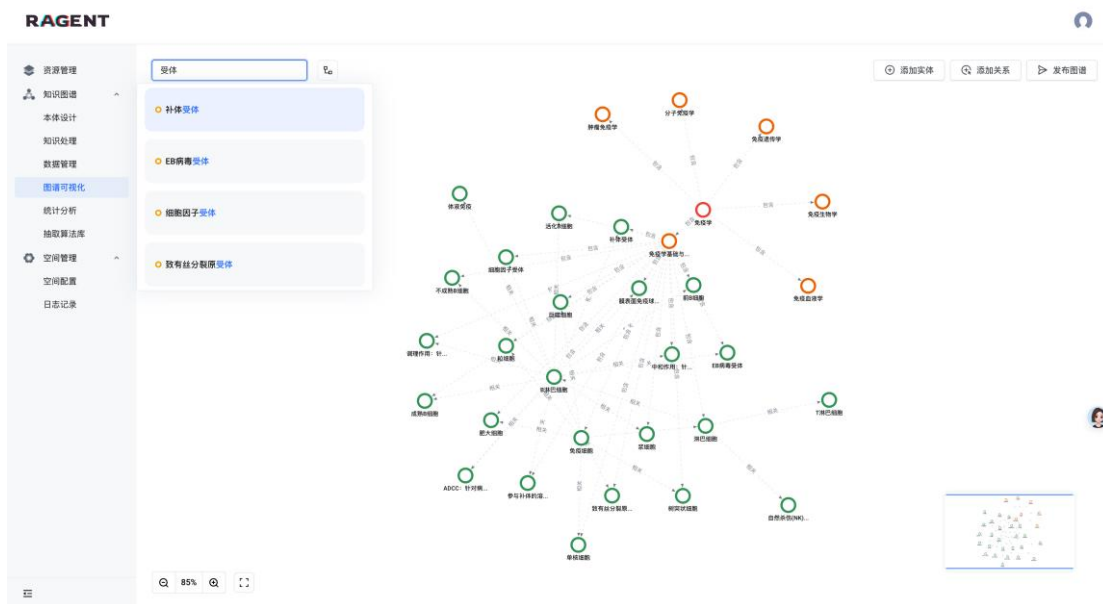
RAGENT

资源管理
知识图谱
本体设计
知识处理
数据管理
图谱可视化
统计分析
抽取算法库
空间管理
空间配置
日志记录

受体

补体受体
EB病毒受体
细胞因子受体
致有丝分裂原受体

添加实体
添加关系
发布图谱

肿瘤免疫学
分子免疫学
免疫遗传学
免疫学
免疫生物学
免疫血液学
体液免疫
活化B细胞
补体受体
免疫学基础与...
细胞因子受体
不成熟B细胞
前B细胞
膜表面免疫球...
剖腹细胞
调理作用：针...
B细胞
中和作用：针...
EB病毒受体
B淋巴细胞
T淋巴细胞
成熟B细胞
肥大细胞
淋巴细胞
免疫细胞
浆细胞
ADCC：针对病...
参与补体的激...
致有丝分裂原...
树突状细胞
自然杀伤(NK)...
单核细胞

85%